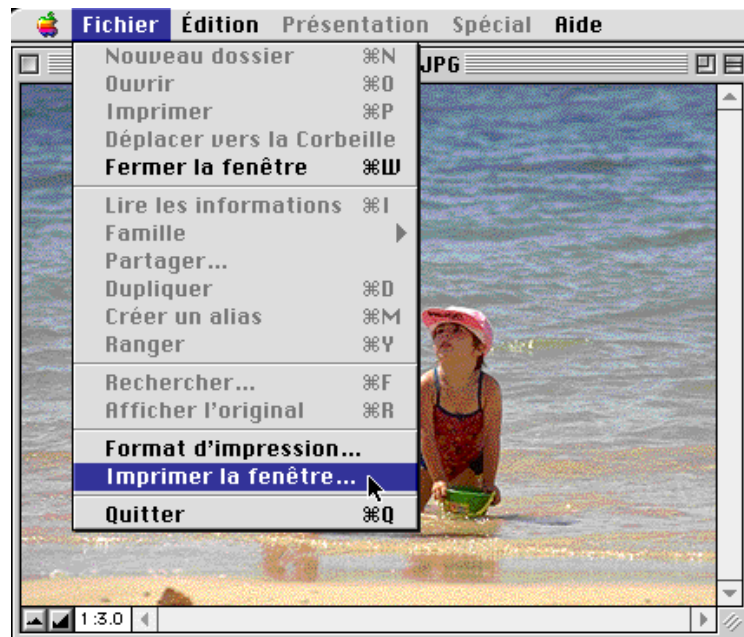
Fichier Édition Présentation Spécial Aide

Nouveau dossier ⌘N
Ouvrir ⌘O
Imprimer ⌘P
Déplacer vers la Corbeille
Fermer la fenêtre ⌘W

Lire les informations ⌘I
Famille
Partager…
Dupliquer ⌘D
Créer un alias ⌘M
Ranger ⌘Y

Rechercher… ⌘F
Afficher l'original ⌘R

Format d'impression…
Imprimer la fenêtre…

Quitter ⌘Q

JPG

1:3.0